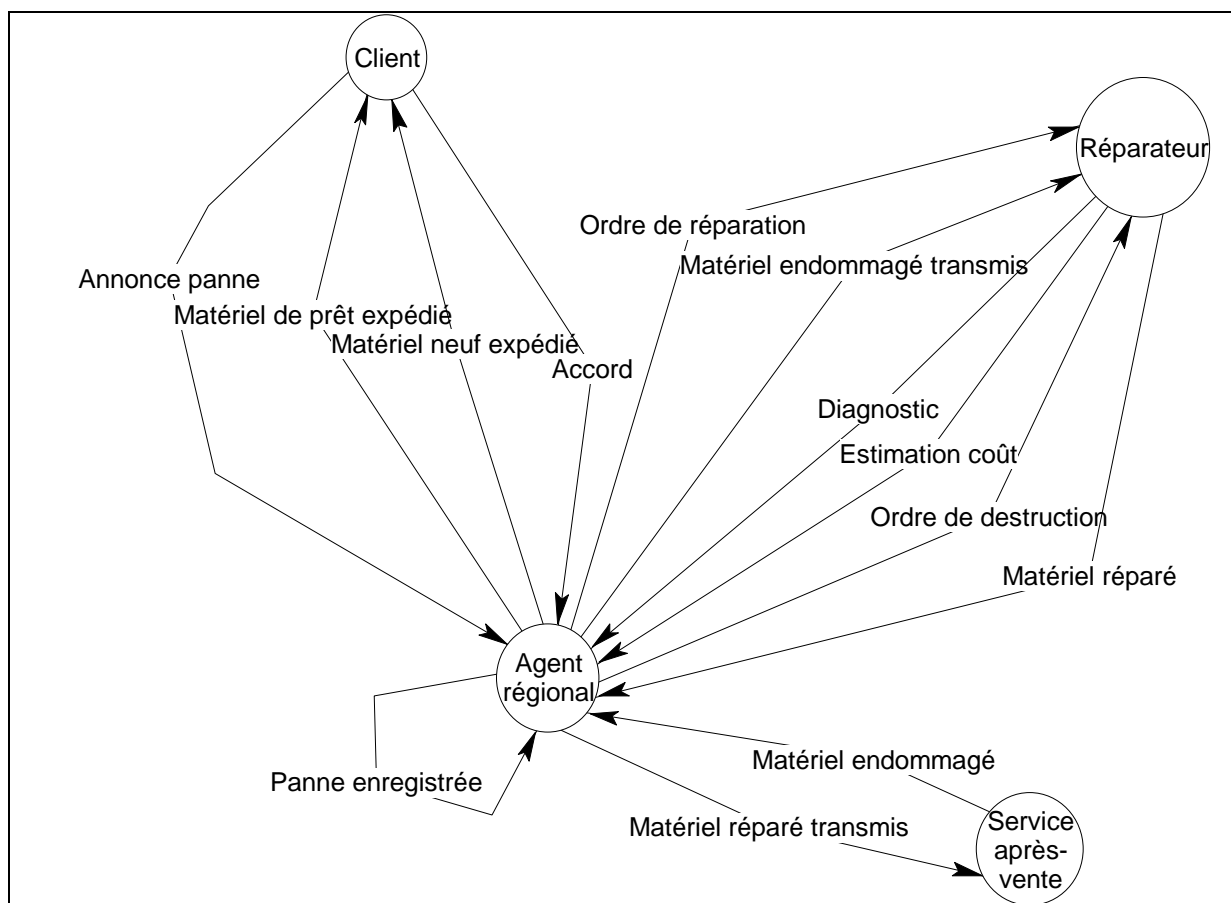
Client

Réparateur

Ordre de réparation

Matériel endommagé transmis

Annonce panne

Matériel de prêt expédié

Matériel neuf expédié

Accord

Diagnostic

Estimation coût

Ordre de destruction

Matériel réparé

Agent régional

Panne enregistrée

Matériel endommagé

Matériel réparé transmis

Service après-vente